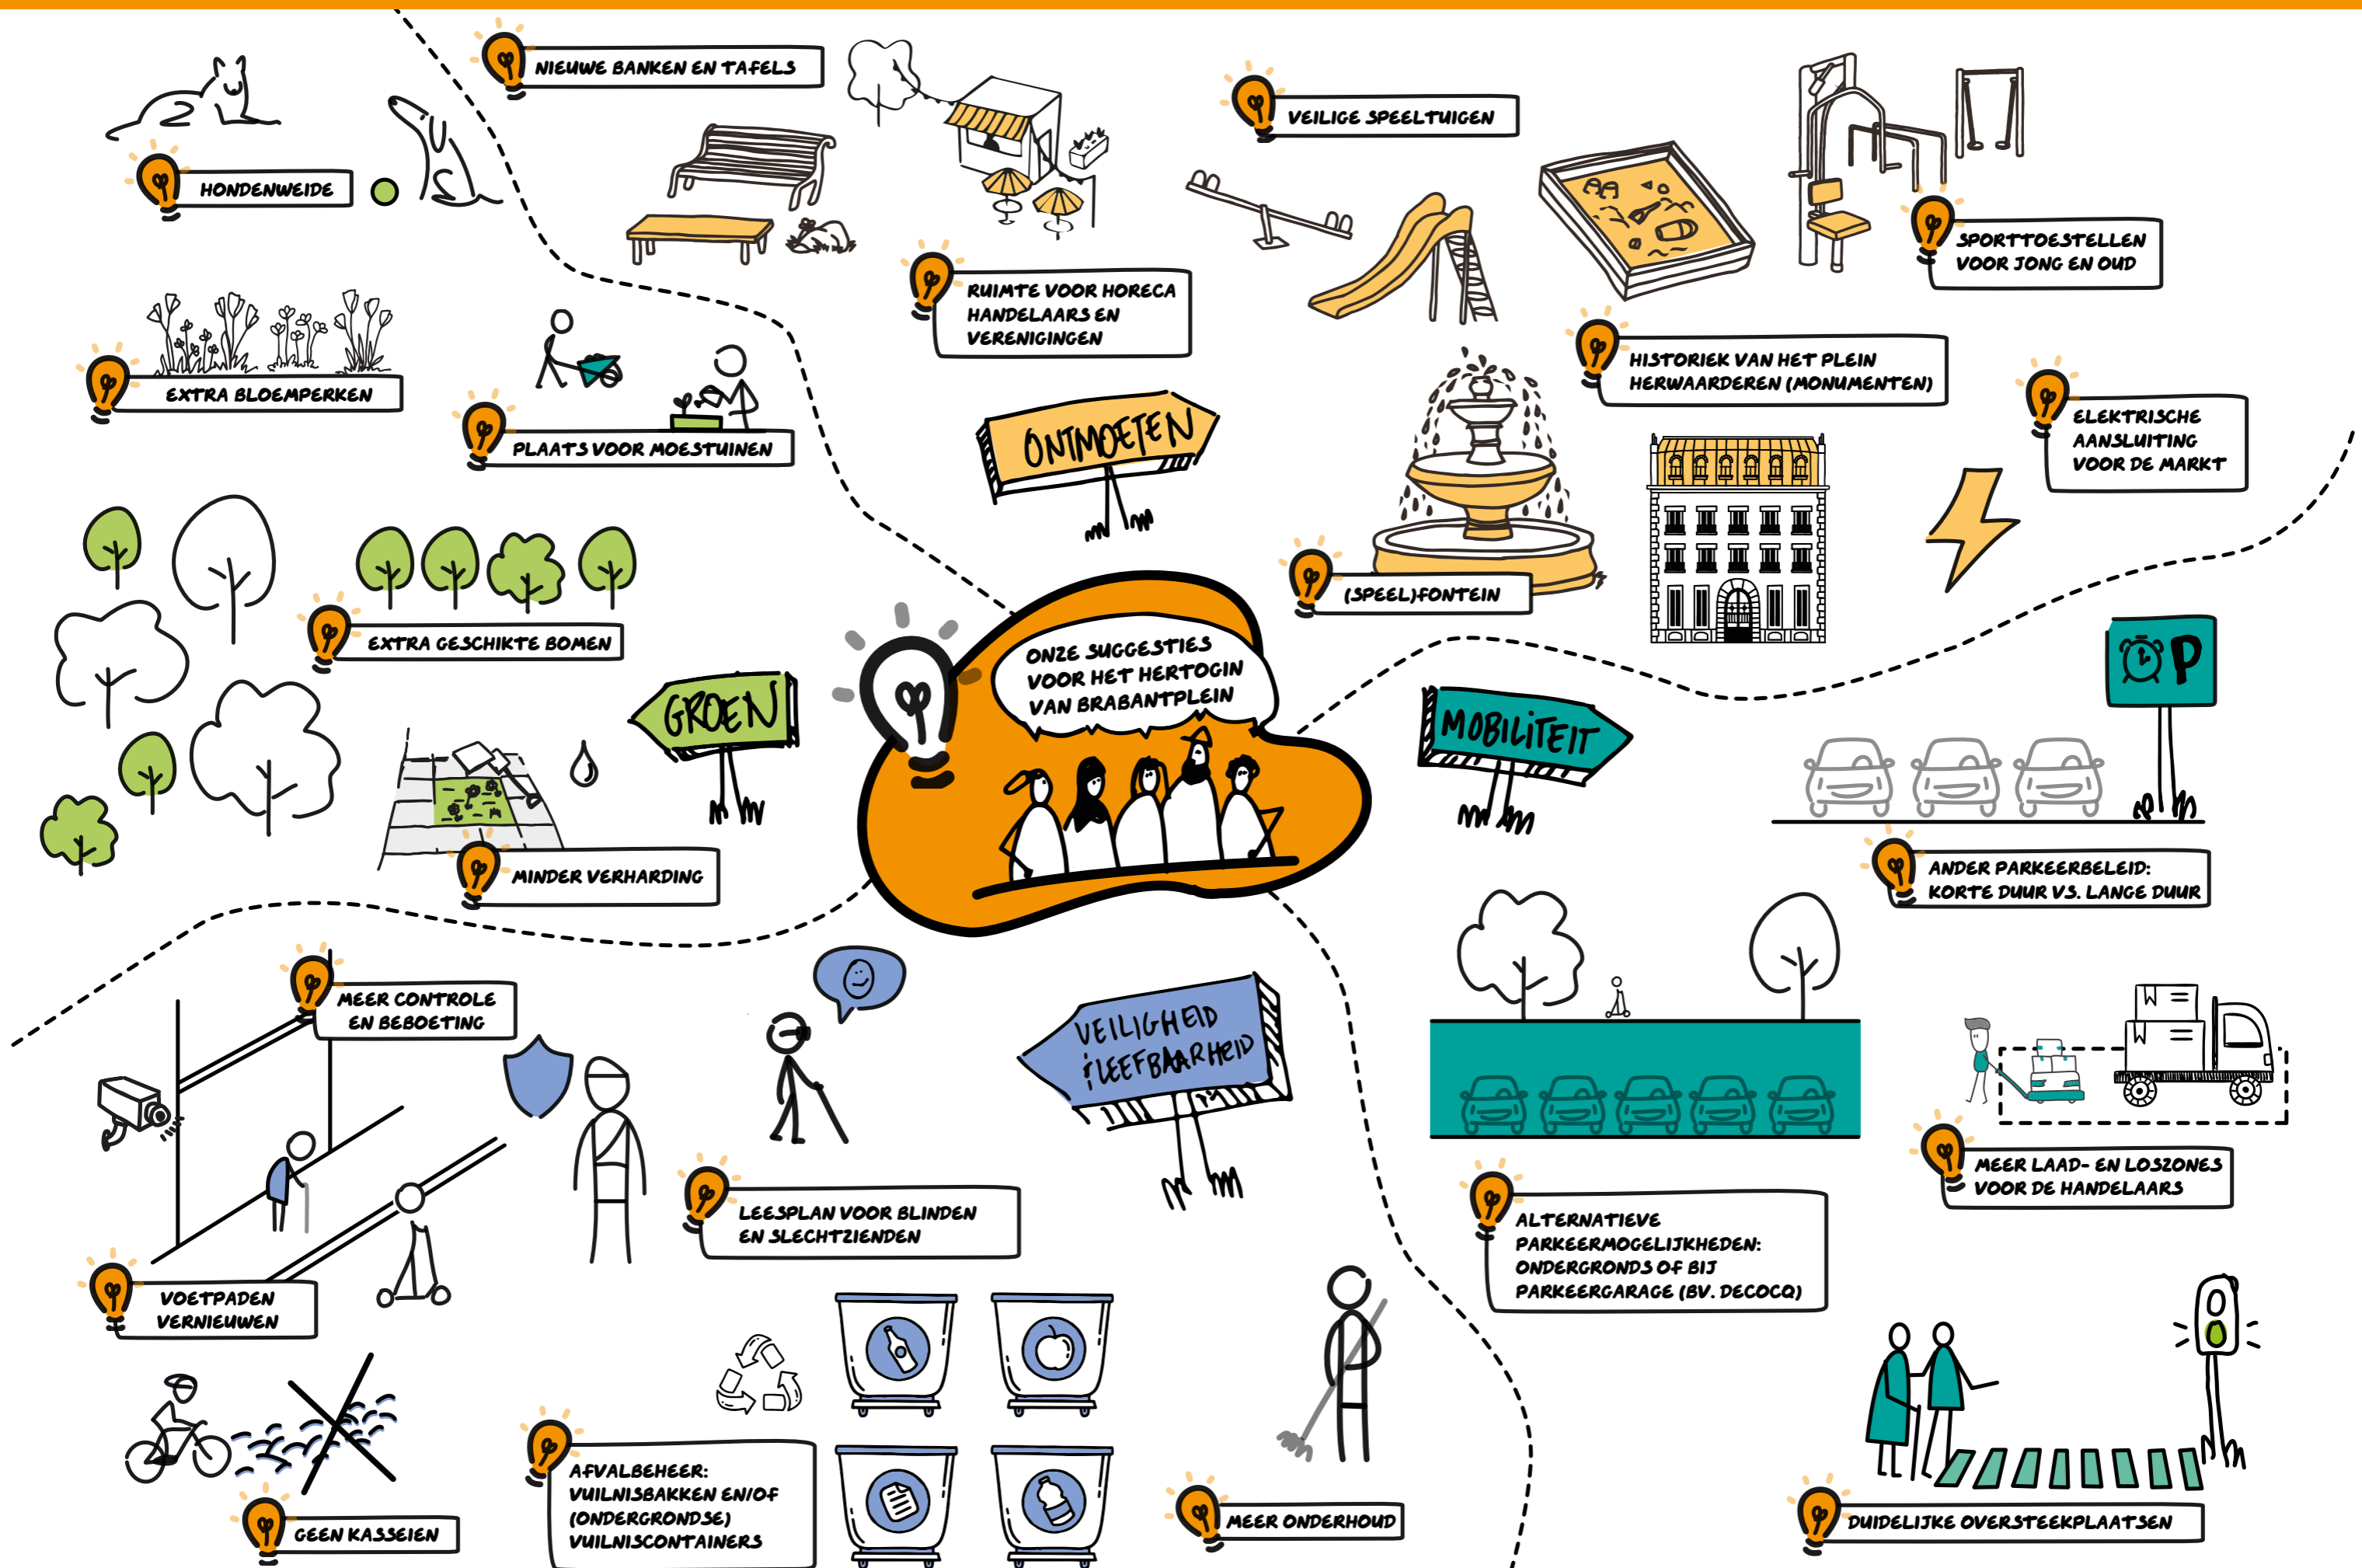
ONZE SUGGESTIES VOOR HET HERTOGIN VAN BRABANTPLEIN

ONTMOETEN

NIEUWE BANKEN EN TAFELS

RUIMTE VOOR HORECA HANDELAARS EN VERENIGINGEN

VEILIGE SPEELTUIGEN

SPORTTOESTELLEN VOOR JONG EN OUD

HISTORIEK VAN HET PLEIN HERWAARDEREN (MONUMENTEN)

(SPEEL)FONTEIN

ELEKTRISCHE AANSLUITING VOOR DE MARKT

GROEN

HONDENWEIDE

EXTRA BLOEMPERKEN

PLAATS VOOR MOESTUINEN

EXTRA GESCHIKTE BOMEN

MINDER VERHARDING

MOBILITEIT

ANDER PARKEERBELEID: KORTE DUUR VS. LANGE DUUR

ALTERNATIEVE PARKEERMOGELIJKHEDEN: ONDERGRONDS OF BIJ PARKEERGARAGE (BV. DECOCQ)

MEER LAAD- EN LOSZONES VOOR DE HANDELAARS

DUIDELIJKE OVERSTEEKPLAATSEN

VEILIGHEID & LEEFBAARHEID

MEER CONTROLE EN BEBOETING

VOETPADEN VERNIEUWEN

GEEN KASSEIEN

LEESPLAN VOOR BLINDEN EN SLECHTZIENDEN

AFVALBEHEER: VUILNISBAKKEN EN/OF (ONDERGRONDSE) VUILNISCONTAINERS

MEER ONDERHOUD

P